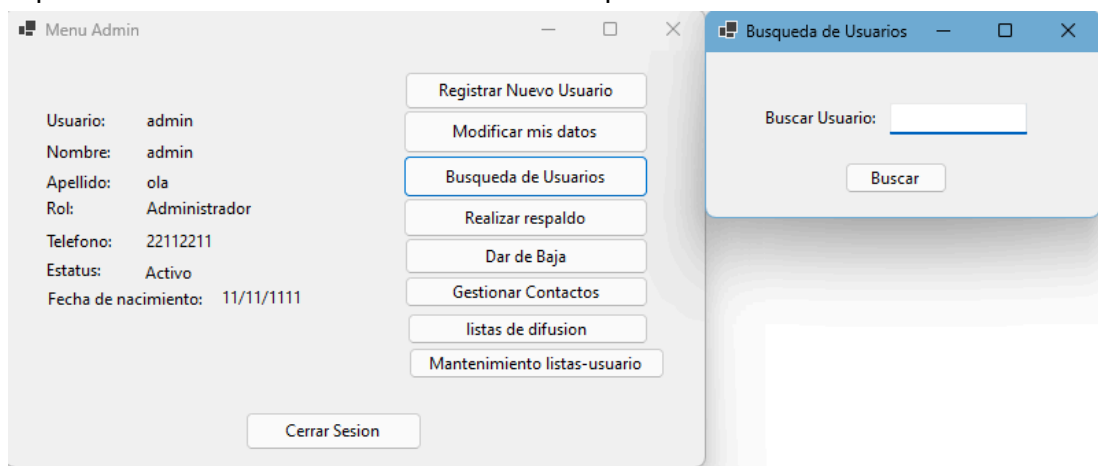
Menu Admin

Usuario: admin
Nombre: admin
Apellido: ola
Rol: Administrador
Telefono: 22112211
Estatus: Activo
Fecha de nacimiento: 11/11/1111

Registrar Nuevo Usuario
Modificar mis datos
Busqueda de Usuarios
Realizar respaldo
Dar de Baja
Gestionar Contactos
listas de difusion
Mantenimiento listas-usuario

Cerrar Sesion

Busqueda de Usuarios

Buscar Usuario:

Buscar